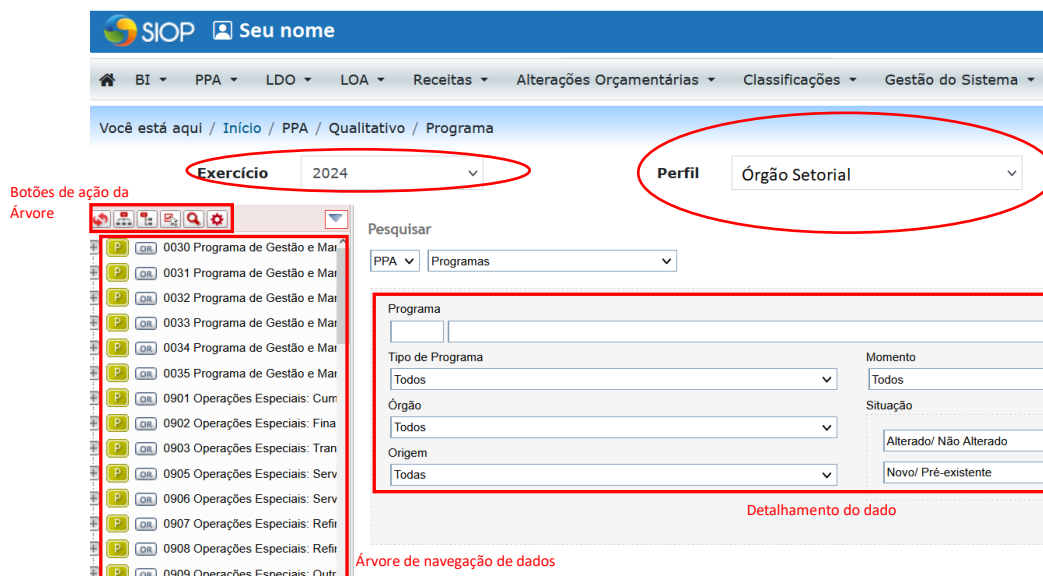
SIOP Seu nome

BI ▾ PPA ▾ LDO ▾ LOA ▾ Receitas ▾ Alterações Orçamentárias ▾ Classificações ▾ Gestão do Sistema ▾

Você está aqui / Início / PPA / Qualitativo / Programa

Exercício 2024

Perfil Órgão Setorial

Botões de ação da Árvore

P OR 0030 Programa de Gestão e Mar
P OR 0031 Programa de Gestão e Mar
P OR 0032 Programa de Gestão e Mar
P OR 0033 Programa de Gestão e Mar
P OR 0034 Programa de Gestão e Mar
P OR 0035 Programa de Gestão e Mar
P OR 0901 Operações Especiais: Cum
P OR 0902 Operações Especiais: Fina
P OR 0903 Operações Especiais: Tran
P OR 0905 Operações Especiais: Serv
P OR 0906 Operações Especiais: Serv
P OR 0907 Operações Especiais: Refi
P OR 0908 Operações Especiais: Refi
P OR 0909 Operações Especiais: Outr

Pesquisar

PPA Programas

Programa

Tipo de Programa
Todos

Momento
Todos

Órgão
Todos

Situação
Alterado/ Não Alterado

Origem
Todas

Novo/ Pré-existente

Detalhamento do dado

Árvore de navegação de dados